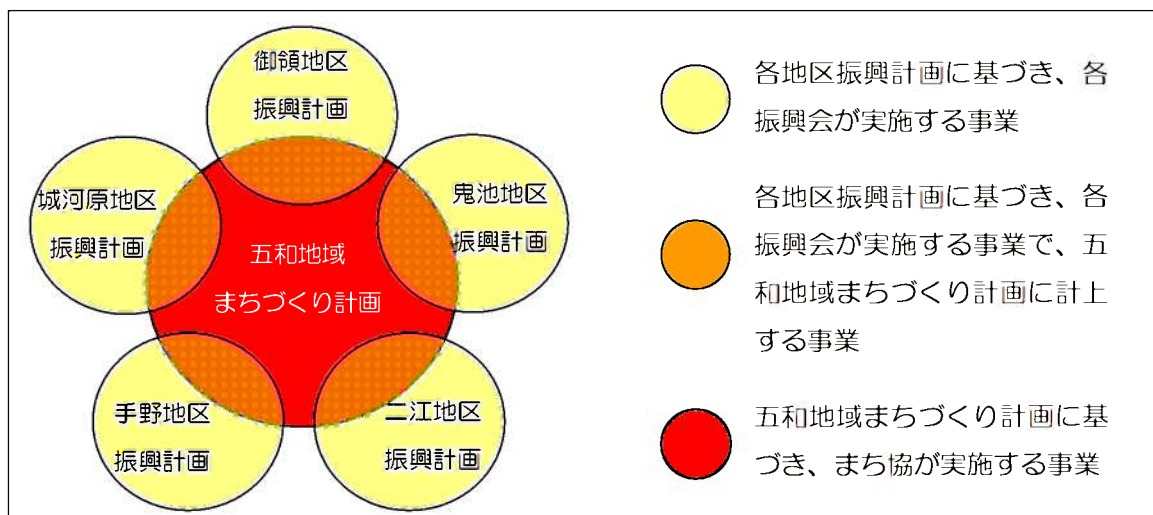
御領地区
振興計画

城河原地区
振興計画

鬼池地区
振興計画

五和地域
まちづくり計画

手野地区
振興計画

二江地区
振興計画

各地区振興計画に基づき、各振興会が実施する事業

各地区振興計画に基づき、各振興会が実施する事業で、五和地域まちづくり計画に計上する事業

五和地域まちづくり計画に基づき、まち協が実施する事業